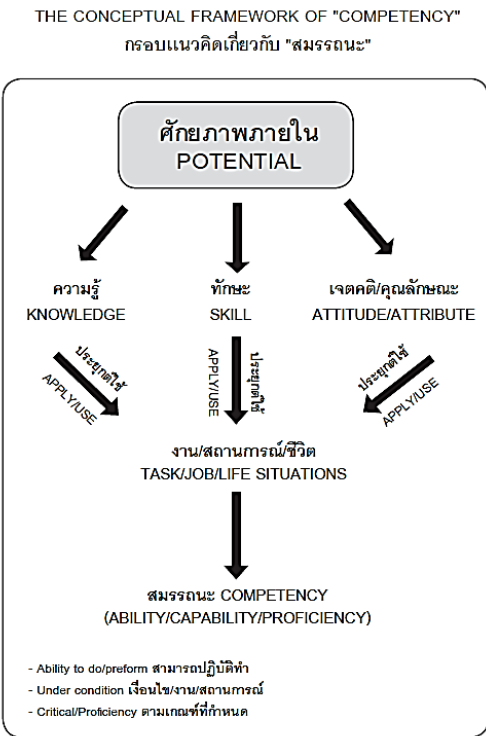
THE CONCEPTUAL FRAMEWORK OF "COMPETENCY"
กรอบแนวคิดเกี่ยวกับ "สมรรถนะ"

ศักยภาพภายใน
POTENTIAL

ความรู้
KNOWLEDGE

ทักษะ
SKILL

เจตคติ/คุณลักษณะ
ATTITUDE/ATTRIBUTE

ประยุกต์ใช้
APPLY/USE

APPLY/USE
ประยุกต์ใช้

ประยุกต์ใช้
APPLY/USE

งาน/สถานการณ์/ชีวิต
TASK/JOB/LIFE SITUATIONS

สมรรถนะ COMPETENCY
(ABILITY/CAPABILITY/PROFICIENCY)

- Ability to do/preform สามารถปฏิบัติทำ
- Under condition เงื่อนไข/งาน/สถานการณ์
- Critical/Proficiency ตามเกณฑ์ที่กำหนด